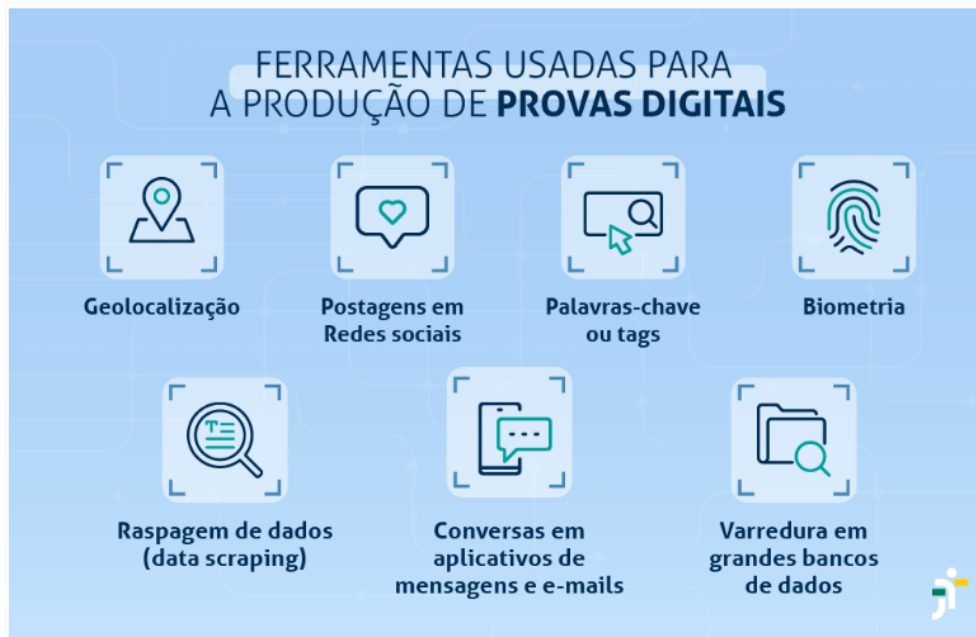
FERRAMENTAS USADAS PARA A PRODUÇÃO DE **PROVAS DIGITAIS**

Geolocalização

Postagens em Redes sociais

Palavras-chave ou tags

Biometria

Raspagem de dados (data scraping)

Conversas em aplicativos de mensagens e e-mails

Varredura em grandes bancos de dados